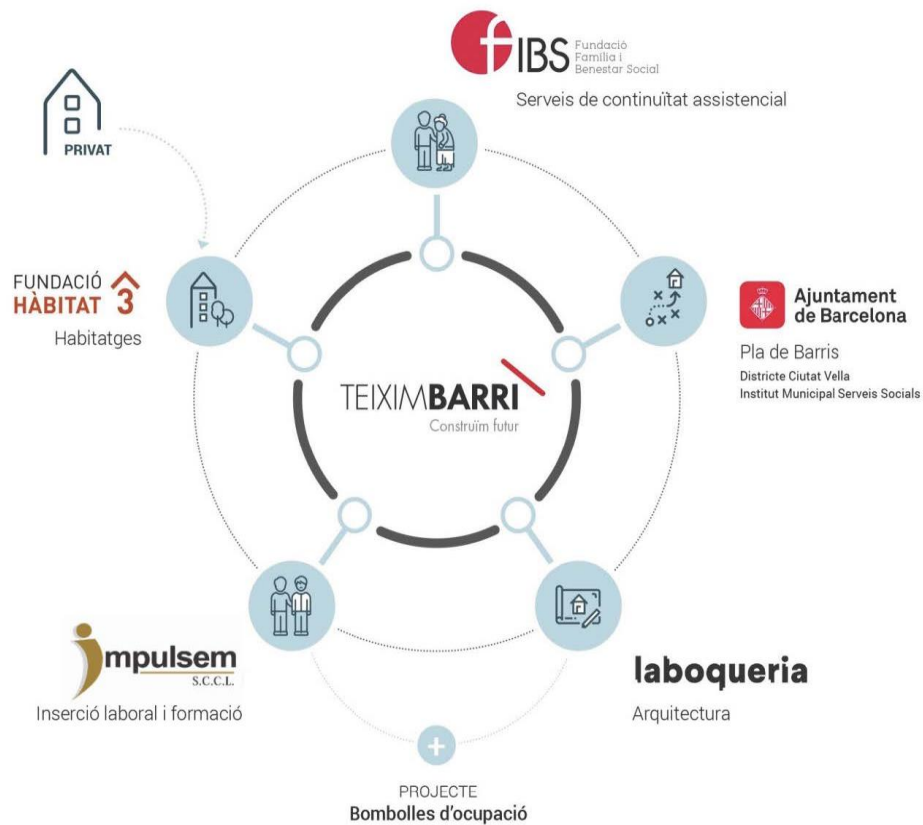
FIBS Fundació Família i Benestar Social

Serveis de continuïtat assistencial

PRIVAT

FUNDACIÓ HÀBITAT 3

Habitatges

Ajuntament de Barcelona

Pla de Barris

Districte Ciutat Vella

Institut Municipal Serveis Socials

TEIXIMBARRI

Construïm futur

impulsem S.C.C.L.

Inserció laboral i formació

laboqueria

Arquitectura

PROJECTE

Bombolles d'ocupació